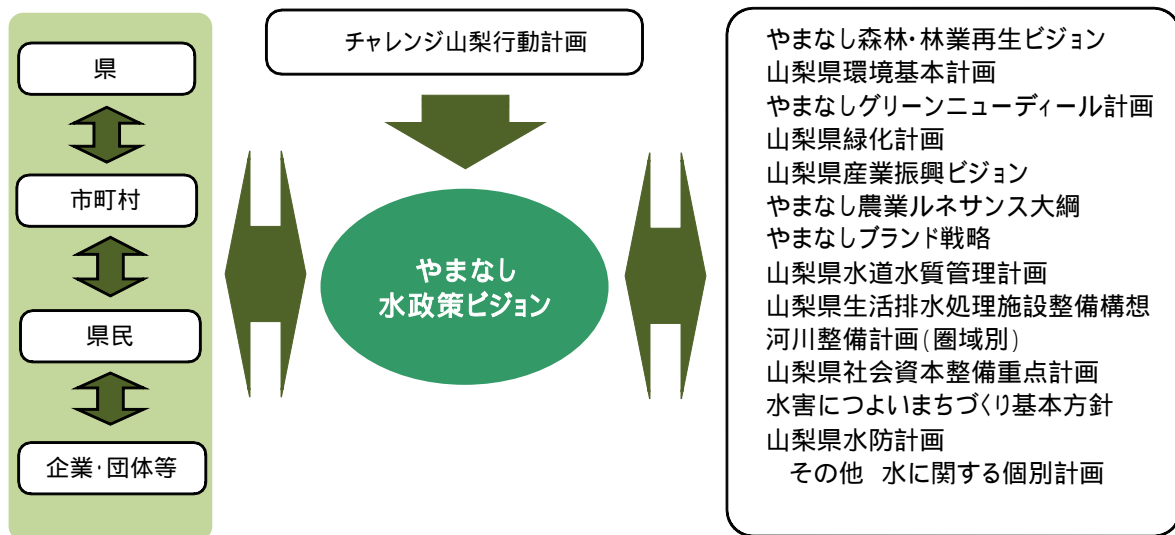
県

市町村

県民

企業･団体等

チャレンジ山梨行動計画

やまなし
水政策ビジョン

やまなし森林･林業再生ビジョン
山梨県環境基本計画
やまなしグリーンニューディール計画
山梨県緑化計画
山梨県産業振興ビジョン
やまなし農業ルネサンス大綱
やまなしブランド戦略
山梨県水道水質管理計画
山梨県生活排水処理施設整備構想
河川整備計画(圏域別)
山梨県社会資本整備重点計画
水害につよいまちづくり基本方針
山梨県水防計画
その他 水に関する個別計画